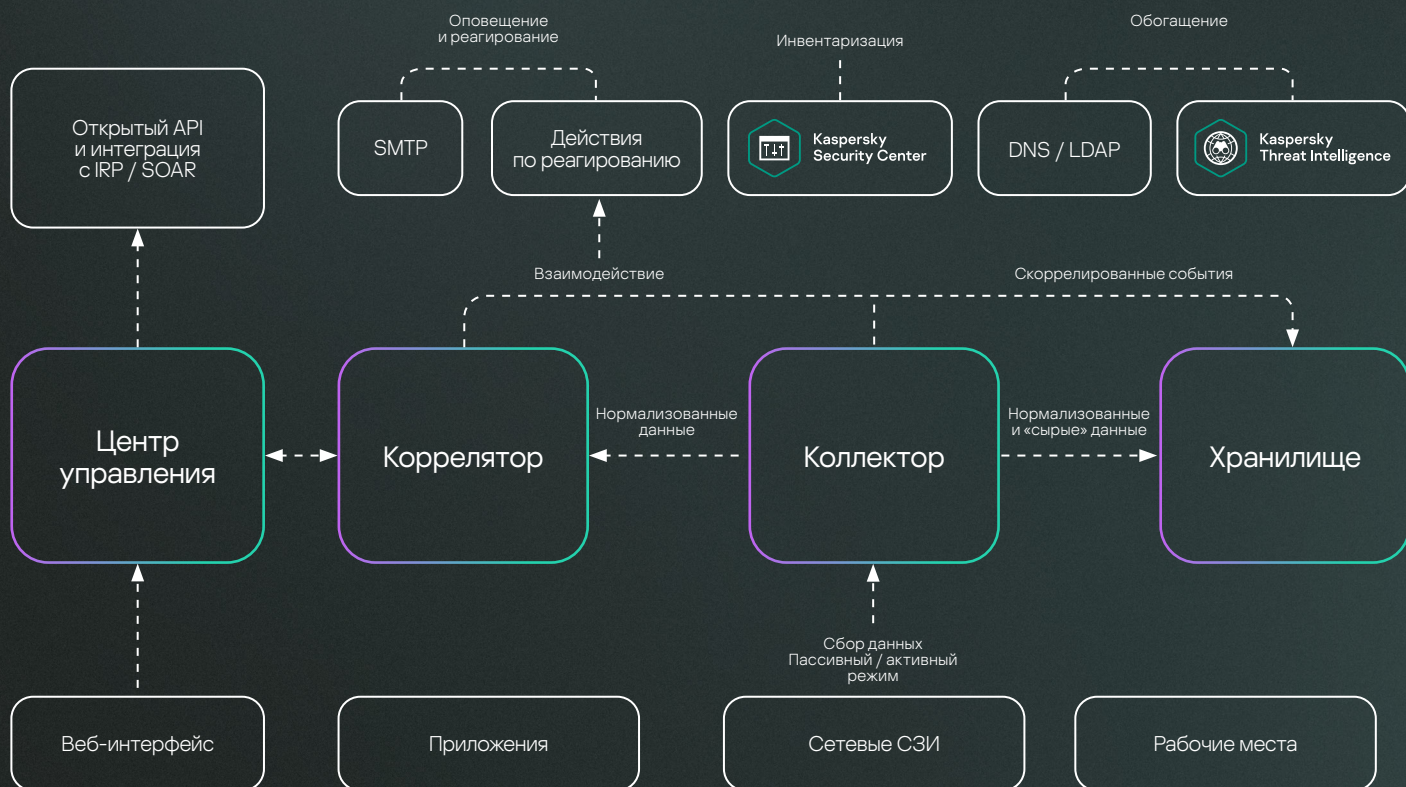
Оповещение и реагирование

Инвентаризация

Обогащение

Открытый API и интеграция с IRP / SOAR

SMTP

Действия по реагированию

Kaspersky Security Center

DNS / LDAP

Kaspersky Threat Intelligence

Взаимодействие

Скоррелированные события

Центр управления

Коррелятор

Нормализованные данные

Коллектор

Нормализованные и «сырые» данные

Хранилище

Сбор данных Пассивный / активный режим

Веб-интерфейс

Приложения

Сетевые СЗИ

Рабочие места